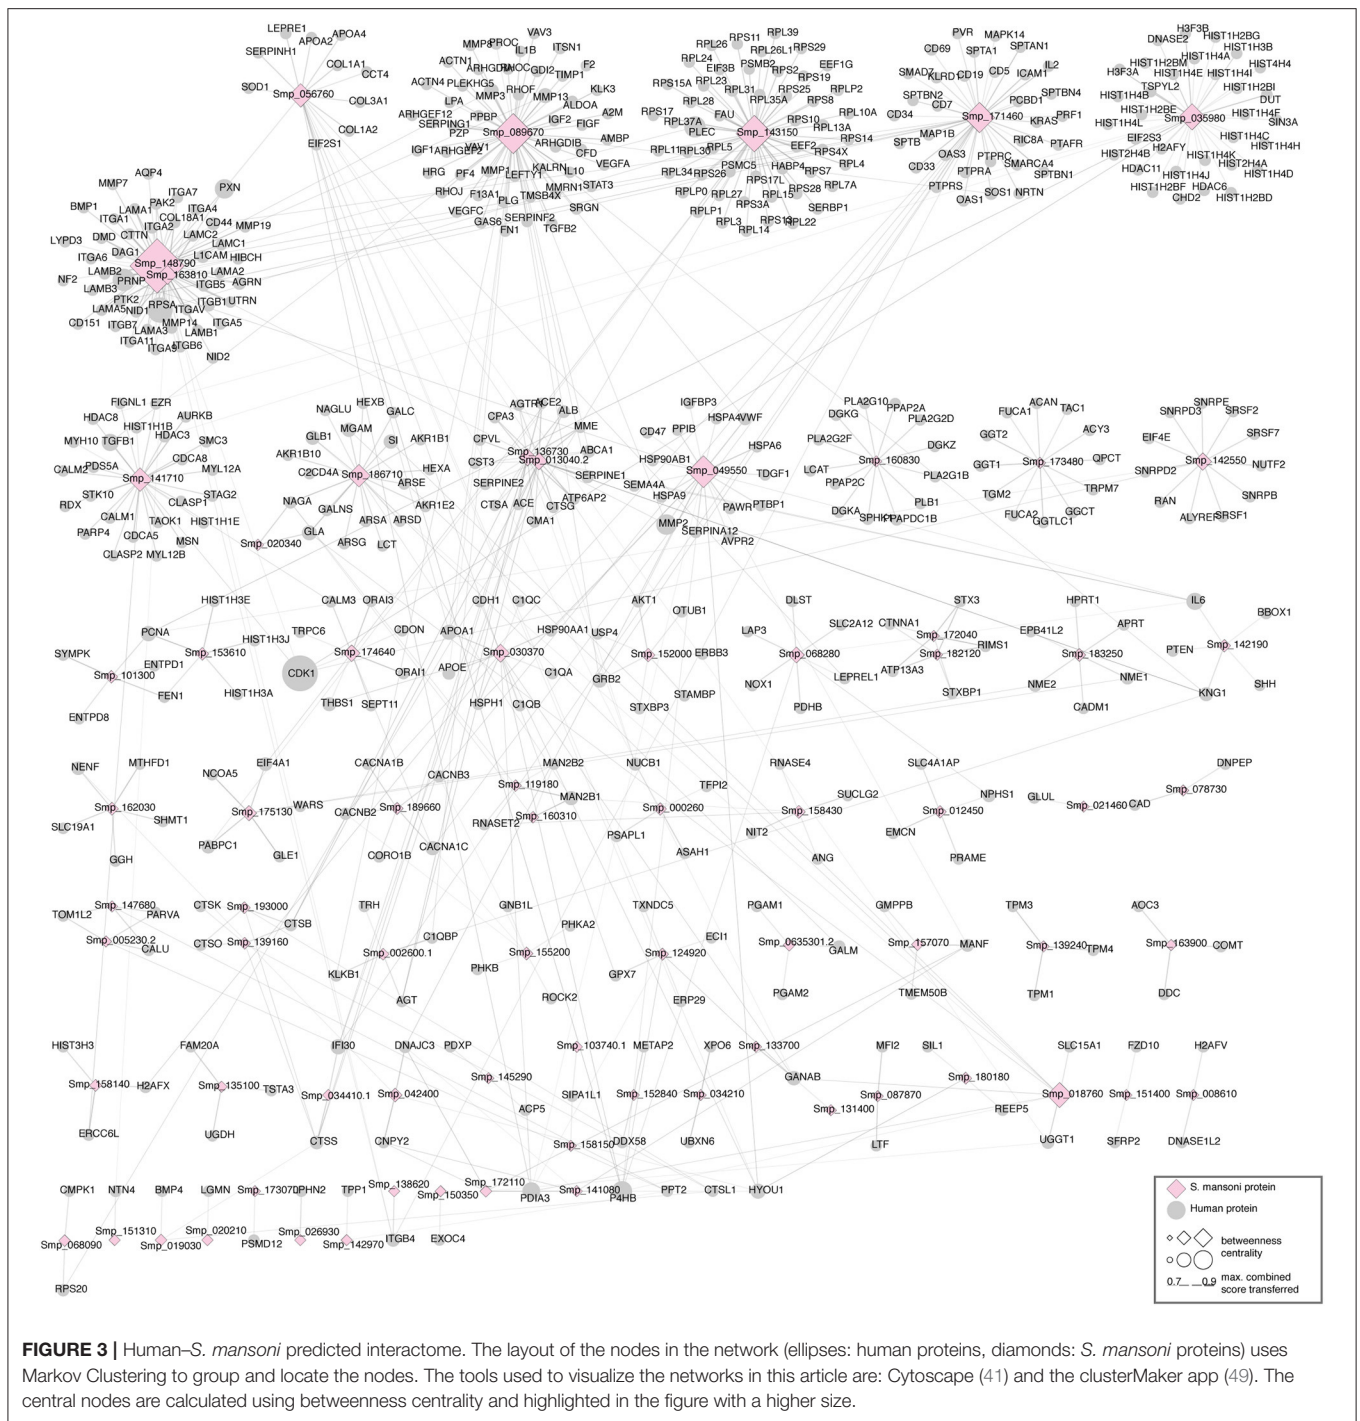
LEPRE1 APOA2 APOA4 SERPINH1 COL1A1 CCT4 SOD1 Smp_056760 COL3A1 COL1A2 EIF2S1

MMP8 PROC VAV3 ITSN1 IL1B TIMP1 F2 ACTN1 ARHGDIA RHOC GDI2 ACTN4 PLEKHG5 MMP3 RHOF MMP13 KLK3 LPA PPBP ALDOA ARHGEF12 SERPING1 IGF2 FIGF A2M PZP Smp_089670 ARHGDIB AMBP IGF1 ARHGEF2 VAV1 CFD HRG PF4 MMP1 LEFTY1 KALRN IL10 VEGFA RHOJ F13A1 PLG TMSB4X MMRN1 STAT3 VEGFC SERPINF2 SRGN GAS6 FN1 TGFB2

RPL26 RPS11 RPL39 RPL24 RPL26L1 RPS29 EIF3B PSMB2 RPS2 EEF1G RPL23 RPS19 RPS15A FAU RPL31 RPL35A RPS25 RPLP2 RPS17 RPL28 RPS8 RPL37A Smp_143150 RPS10 RPL10A PLEC RPL13A RPS14 RPL11 RPL30 RPL5 PSMC5 EEF2 RPS4X RPL4 RPS26 RPS17L HABP4 RPS7 RPL34 RPS28 RPL7A RPLP0 RPL27 RPL15 RPLP1 RPS3A SERBP1 RPL3 RPL14 RPS13 RPL22

PVR MAPK14 CD69 SPTA1 SPTAN1 KLRD1 CD19 CD5 ICAM1 IL2 SMAD7 SPTBN2 CD7 PCBD1 SPTBN4 CD34 Smp_171460 KRAS PRF1 MAP1B RIC8A PTAFR SPTB OAS3 PTPRC SMARCA4 CD33 PTPRA SPTBN1 PTPRS SOS1 NRTN OAS1

H3F3B DNASE2 HIST1H2BG HIST1H3B HIST1H2BM HIST1H4A HIST4H4 H3F3A HIST1H4E HIST1H4I TSPYL2 HIST1H4B HIST1H2BE HIST1H2BI HIST1H2BL Smp_035980 DUT HIST1H4L SIN3A EIF2S3 HIST1H4C HIST2H4B H2AFY HIST1H4F HIST1H4K HIST1H4H HDAC11 HIST1H4J HIST2H4A HIST1H2BF HDAC6 HIST1H4D CHD2 HIST1H2BD

AQP4 PXN MMP7 ITGA7 BMP1 PAK2 LAMA1 ITGA4 ITGA1 COL18A1 CD44 MMP19 DMD CTTN ITGA2 LYPD3 LAMC2 DAG1 LAMC1 ITGA6 L1CAM HIBCH Smp_148790 LAMB2 Smp_163810 ITGB5 LAMA2 NF2 PRNP AGRN LAMB3 RPSA PTK2 ITGB1 UTRN LAMA5 NID1 ITGAV CD151 MMP14 ITGB7 ITGA5 LAMA3 LAMB1 ITGA11 ITGA8 ITGB6 NID2

FIGNL1 EZR HDAC8 HIST1H1B AURKB MYH10 TGFB1 HDAC3 SMC3 CALM2 PDS5A CDCA8 MYL12A Smp_141710 STK10 CLASP1 STAG2 RDX TAOK1 HIST1H1E CALM1 PARP4 CDCA5 MSN CLASP2 MYL12B

NAGLU HEXB GALC GLB1 MGAM SI AKR1B1 AKR1B10 C2CD4A Smp_186710 HEXA ARSE GALNS AKR1E2 NAGA ARSA ARSD GLA Smp_020340 ARSG LCT

AGTR ACE2 ALB CPA3 MME CPVL Smp_136730 ABCA1 CST3 Smp_013040.2 SERPINE1 SERPINE2 ATP6AP2 CTSA ACE CTSG CMA1

IGFBP3 HSPA4 VWF CD47 PPIB HSP90AB1 HSPA6 Smp_049550 TDGF1 SEMA4A HSPA9 PAWR PTBP1 MMP2 SERPINA12 AVPR2

PLA2G10 PPAP2A DGKG PLA2G2D PLA2G2F DGKZ LCAT Smp_160830 PPAP2C PLA2G1B PLB1 DGKA SPHK1 PPAPDC1B

FUCA1 ACAN TAC1 GGT2 ACY3 GGT1 Smp_173480 QPCT TGM2 TRPM7 FUCA2 GGCT GGTLC1

SNRPE SNRPD3 SRSF2 EIF4E SRSF7 Smp_142550 NUTF2 SNRPD2 SNRPB RAN ALYREF SRSF1

HIST1H3E CALM3 ORAI3 CDH1 C1QC AKT1 DLST STX3 HPRT1 IL6 BBOX1 PCNA TRPC6 CDON APOA1 HSP90AA1 USP4 OTUB1 LAP3 SLC2A12 CTNNA1 Smp_172040 EPB41L2 APRT SYMPK Smp_153610 HIST1H3J Smp_174640 Smp_030370 Smp_152000 ERBB3 Smp_068280 Smp_182120 RIMS1 Smp_183250 PTEN Smp_142190 Smp_101300 ENTPD1 CDK1 ORAI1 APOE C1QA GRB2 NOX1 LEPREL1 ATP13A3 NME2 NME1 KNG1 SHH FEN1 HIST1H3A THBS1 SEPT11 HSPH1 C1QB STAMBP PDHB STXBP1 CADM1 ENTPD8 STXBP3

NENF MTHFD1 NCOA5 EIF4A1 CACNA1B CACNB3 MAN2B2 NUCB1 TFPI2 RNASE4 SLC4A1AP DNPEP Smp_162030 Smp_175130 WARS CACNB2 Smp_189660 Smp_119180 MAN2B1 Smp_000260 Smp_158430 SUCLG2 NPHS1 GLUL Smp_021460 CAD Smp_078730 SLC19A1 SHMT1 RNASET2 Smp_160310 PSAPL1 NIT2 Smp_012450 EMCN PABPC1 GLE1 CORO1B CACNA1C ASAH1 ANG PRAME GGH

Smp_147680 CTSK Smp_193000 TRH GNB1L TXNDC5 PGAM1 GMPPB TPM3 AOC3 TOM1L2 PARVA CTSB PHKA2 ECI1 Smp_0635301.2 Smp_157070 MANF Smp_139240 TPM4 Smp_163900 COMT Smp_005230.2 CALU CTSO Smp_139160 C1QBP Smp_002600.1 Smp_155200 Smp_124920 GALM KLKB1 PHKB GPX7 PGAM2 TMEM50B TPM1 DDC AGT ROCK2 ERP29

HIST3H3 FAM20A IFI30 DNAJC3 PDXP Smp_103740.1 METAP2 XPO6 Smp_133700 MFI2 SIL1 SLC15A1 FZD10 H2AFV Smp_158140 H2AFX Smp_135100 TSTA3 Smp_034410.1 Smp_042400 Smp_145290 SIPA1L1 Smp_152840 Smp_034210 GANAB Smp_087870 Smp_180180 Smp_018760 Smp_151400 Smp_008610 ERCC6L UGDH ACP5 Smp_131400 REEP5 CTSS CNPY2 Smp_158150 DDX58 UBXN6 LTF UGGT1 SFRP2 DNASE1L2

CMPK1 NTN4 BMP4 LGMN Smp_173070 DPHN2 TPP1 Smp_138620 Smp_172110 Smp_150350 Smp_141080 PPT2 CTSL1 HYOU1 PDIA3 P4HB Smp_151310 Smp_020210 Smp_026930 Smp_068090 Smp_019030 PSMD12 Smp_142970 ITGB4 EXOC4 RPS20

S. mansoni protein
Human protein
betweenness centrality
0.7 0.9 max. combined score transferred

**FIGURE 3 |** Human–S. mansoni predicted interactome. The layout of the nodes in the network (ellipses: human proteins, diamonds: S. mansoni proteins) uses Markov Clustering to group and locate the nodes. The tools used to visualize the networks in this article are: Cytoscape (41) and the clusterMaker app (49). The central nodes are calculated using betweenness centrality and highlighted in the figure with a higher size.